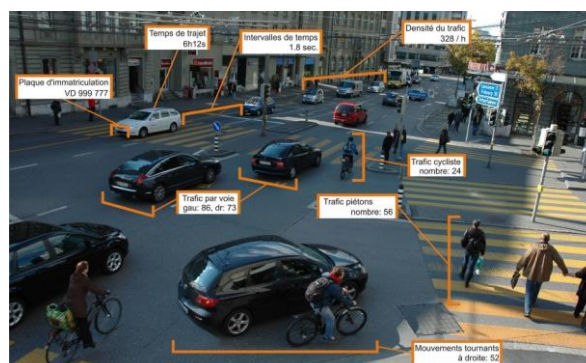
Temps de trajet
6h12s

Intervalles de temps
1.8 sec.

Densité du trafic
328 / h

Plaque d'immatriculation
VD 999 777

Trafic cycliste
nombre: 24

Trafic par voie
gau: 86, dr: 73

Trafic piétons
nombre: 56

Mouvements tournants
à droite: 52